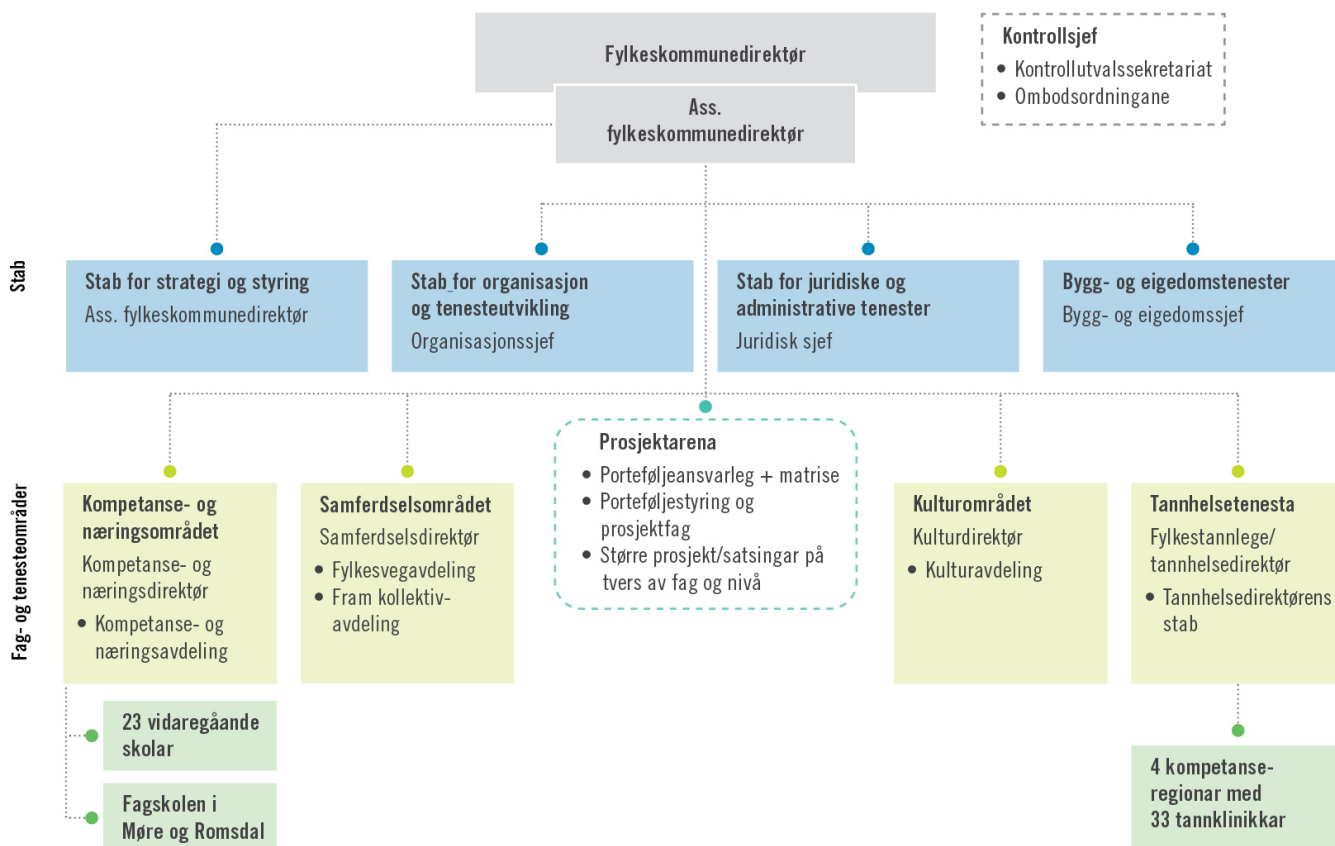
Fylkeskommunedirektør

Ass. fylkeskommunedirektør

Kontrollsjef
• Kontrollutvalssekretariat
• Ombodsordningane

Stab

Stab for strategi og styring
Ass. fylkeskommunedirektør

Stab for organisasjon og tenesteutvikling
Organisasjonssjef

Stab for juridiske og administrative tenester
Juridisk sjef

Bygg- og eigedomstenester
Bygg- og eigedomssjef

Fag- og tenesteområder

Prosjektarena
• Porteføljeansvarleg + matrise
• Porteføljestyring og prosjektfag
• Større prosjekt/satsingar på tvers av fag og nivå

Kompetanse- og næringsområdet
Kompetanse- og næringsdirektør
• Kompetanse- og næringsavdeling

Samferdselsområdet
Samferdselsdirektør
• Fylkesvegavdeling
• Fram kollektivavdeling

Kulturområdet
Kulturdirektør
• Kulturavdeling

Tannhelsetenesta
Fylkestannlege/ tannhelsedirektør
• Tannhelsedirektørens stab

23 vidaregåande skolar

Fagskolen i Møre og Romsdal

4 kompetanseregionar med 33 tannklinikkar